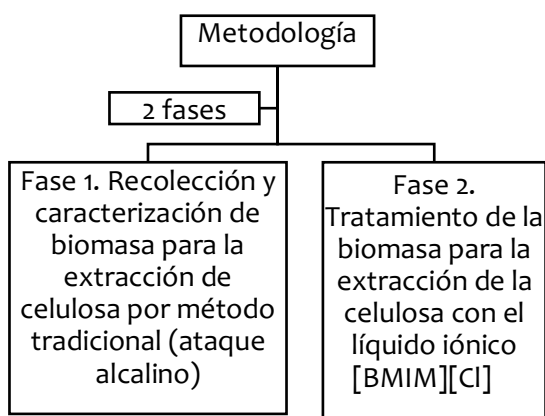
Metodología

2 fases

Fase 1. Recolección y caracterización de biomasa para la extracción de celulosa por método tradicional (ataque alcalino)

Fase 2. Tratamiento de la biomasa para la extracción de la celulosa con el líquido iónico [BMIM][Cl]